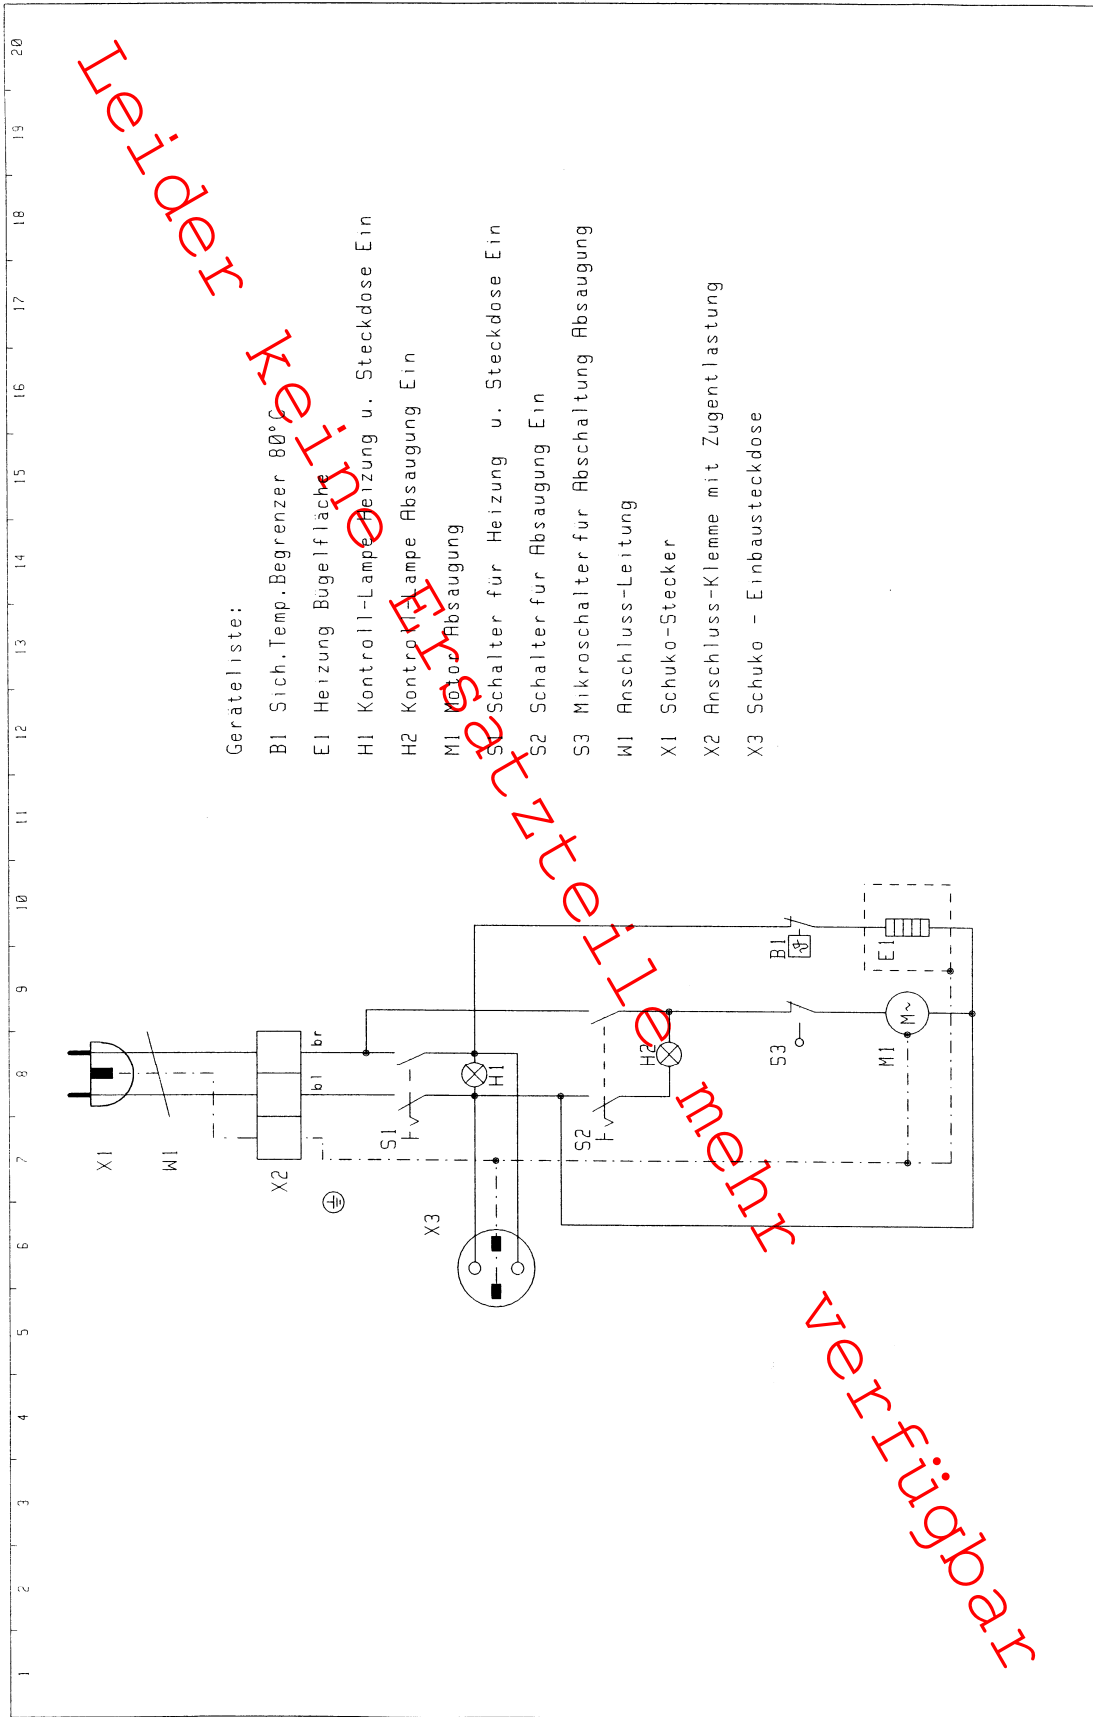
Leider keine Ersatzteile mehr verfügbar

Geräteliste:
B1 Sich.Temp.Begrenzer 80°C
E1 Heizung Bügelfläche
H1 Kontroll-Lampe Heizung u. Steckdose Ein
H2 Kontroll-Lampe Absaugung Ein
M1 Motor Absaugung
S1 Schalter für Heizung u. Steckdose Ein
S2 Schalter für Absaugung Ein
S3 Mikroschalter für Abschaltung Absaugung
W1 Anschluss-Leitung
X1 Schuko-Stecker
X2 Anschluss-Klemme mit Zugentlastung
X3 Schuko - Einbausteckdose

X1
W1
X2
X3
br
bl
S1
S2
H1
H2
S3
M1
M~
B1
E1

1
2
3
4
5
6
7
8
9
10
11
12
13
14
15
16
17
18
19
20